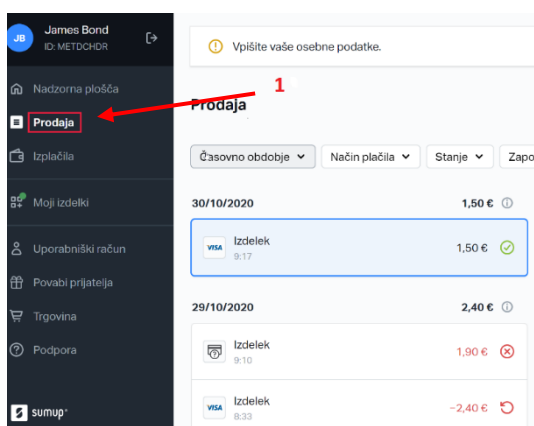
JB James Bond
ID: METDCHDR

Nadzorna plošča
Prodaja
Izplačila
Moji izdelki
Uporabniški račun
Povabi prijatelja
Trgovina
Podpora

sumup

Vpišite vaše osebne podatke.

1

Prodaja

Časovno obdobje
Način plačila
Stanje
Zapo

30/10/2020 1,50 €

VISA Izdelek 9:17 1,50 €

29/10/2020 2,40 €

Izdelek 9:10 1,90 €

VISA Izdelek 8:33 −2,40 €